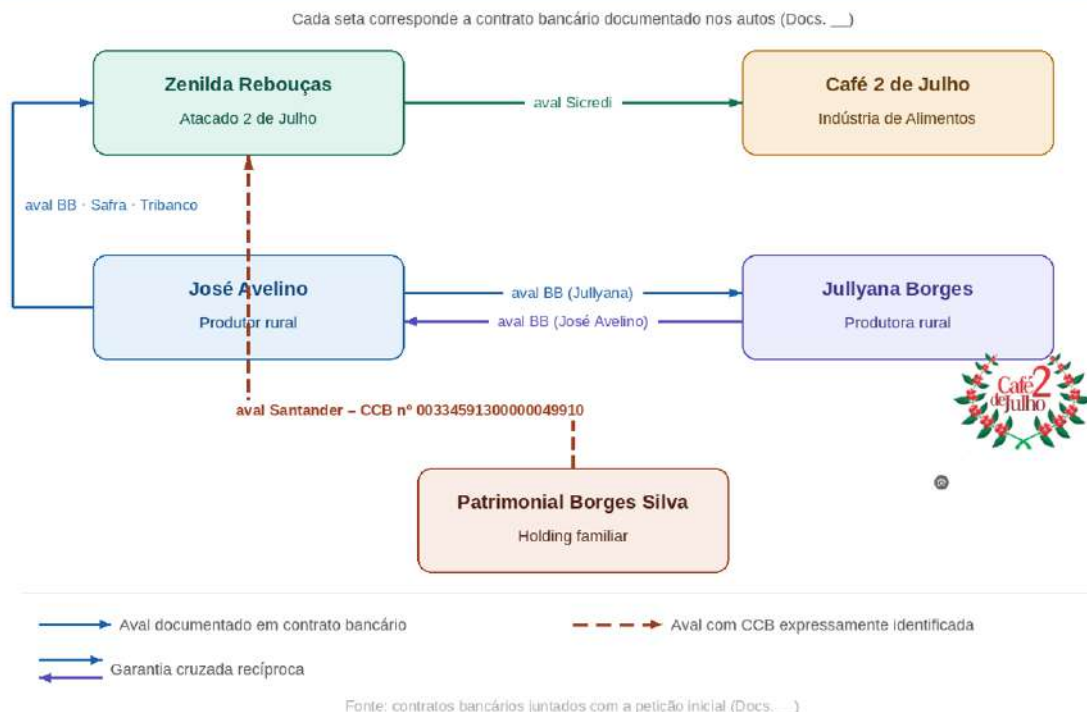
Cada seta corresponde a contrato bancário documentado nos autos (Docs. __)

Zenilda Rebouças
Atacado 2 de Julho

aval Sicredi

Café 2 de Julho
Indústria de Alimentos

aval BB · Safra · Tribanco

José Avelino
Produtor rural

aval BB (Jullyana)
aval BB (José Avelino)

Jullyana Borges
Produtora rural

Café 2 de Julho

aval Santander – CCB nº 00334591300000049910

Patrimonial Borges Silva
Holding familiar

Aval documentado em contrato bancário

Aval com CCB expressamente identificada

Garantia cruzada recíproca

Fonte: contratos bancários juntados com a petição inicial (Docs. __)